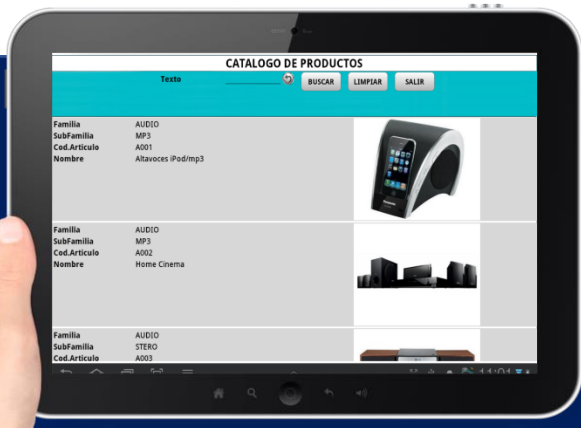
CATALOGO DE PRODUCTOS

Texto

BUSCAR LIMPIAR SALIR

Familia AUDIO
SubFamilia MP3
Cod.Articulo A001
Nombre Altavoces iPod/mp3

Familia AUDIO
SubFamilia MP3
Cod.Articulo A002
Nombre Home Cinema

Familia AUDIO
SubFamilia STERO
Cod.Articulo A003

11:01